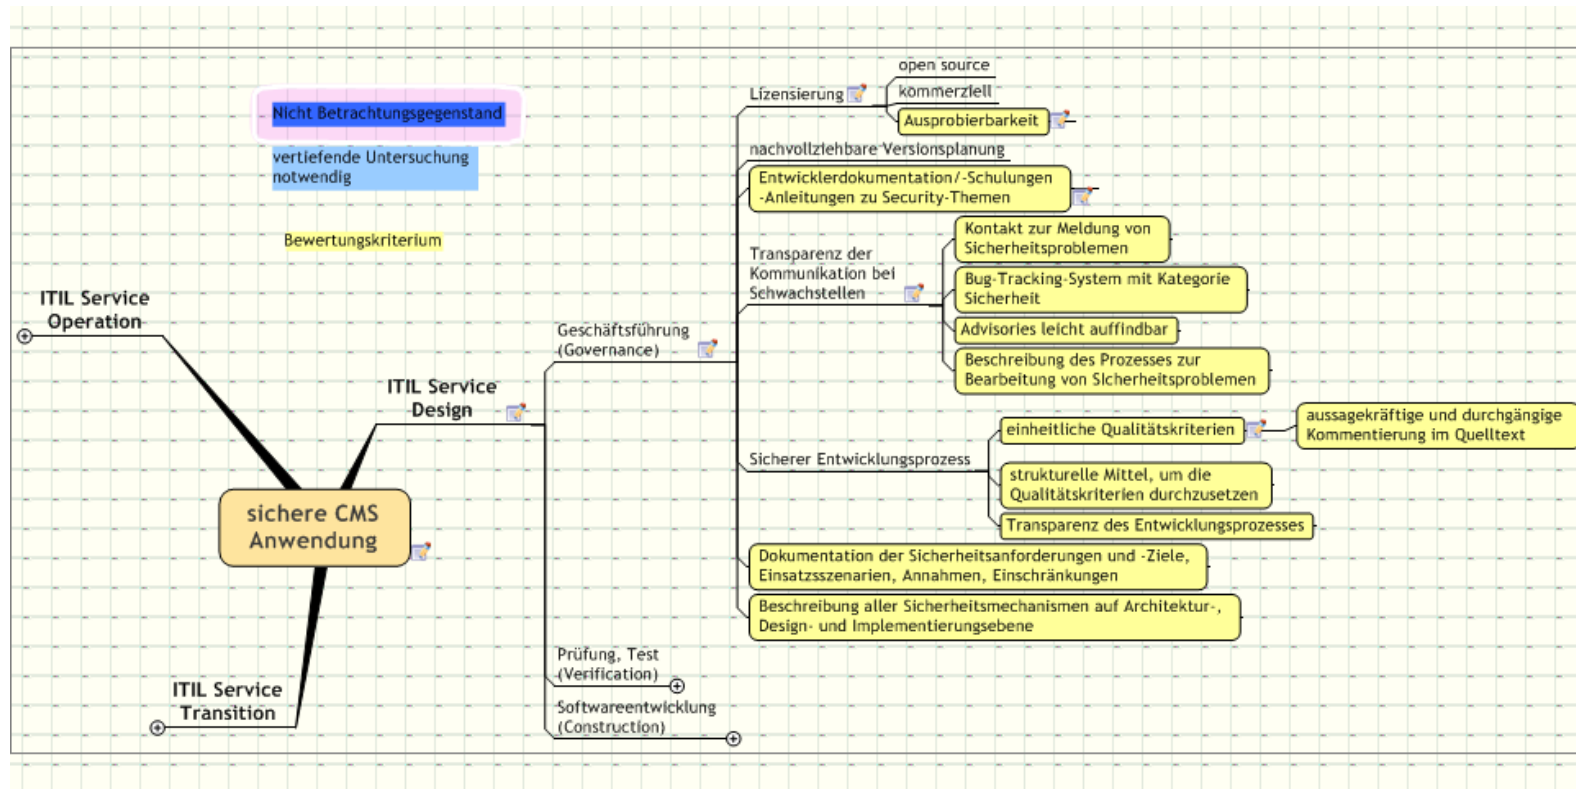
Nicht Betrachtungsgegenstand

vertiefende Untersuchung notwendig

Bewertungskriterium

ITIL Service Operation

ITIL Service Design

sichere CMS Anwendung

ITIL Service Transition

Geschäftsführung (Governance)

Lizensierung

open source

kommerziell

Ausprobierbarkeit

nachvollziehbare Versionsplanung

Entwicklerdokumentation/-Schulungen -Anleitungen zu Security-Themen

Transparenz der Kommunikation bei Schwachstellen

Kontakt zur Meldung von Sicherheitsproblemen

Bug-Tracking-System mit Kategorie Sicherheit

Advisories leicht auffindbar

Beschreibung des Prozesses zur Bearbeitung von Sicherheitsproblemen

Sicherer Entwicklungsprozess

einheitliche Qualitätskriterien

aussagekräftige und durchgängige Kommentierung im Quelltext

strukturelle Mittel, um die Qualitätskriterien durchzusetzen

Transparenz des Entwicklungsprozesses

Dokumentation der Sicherheitsanforderungen und -Ziele, Einsatzsszenarien, Annahmen, Einschränkungen

Beschreibung aller Sicherheitsmechanismen auf Architektur-, Design- und Implementierungsebene

Prüfung, Test (Verification)

Softwareentwicklung (Construction)